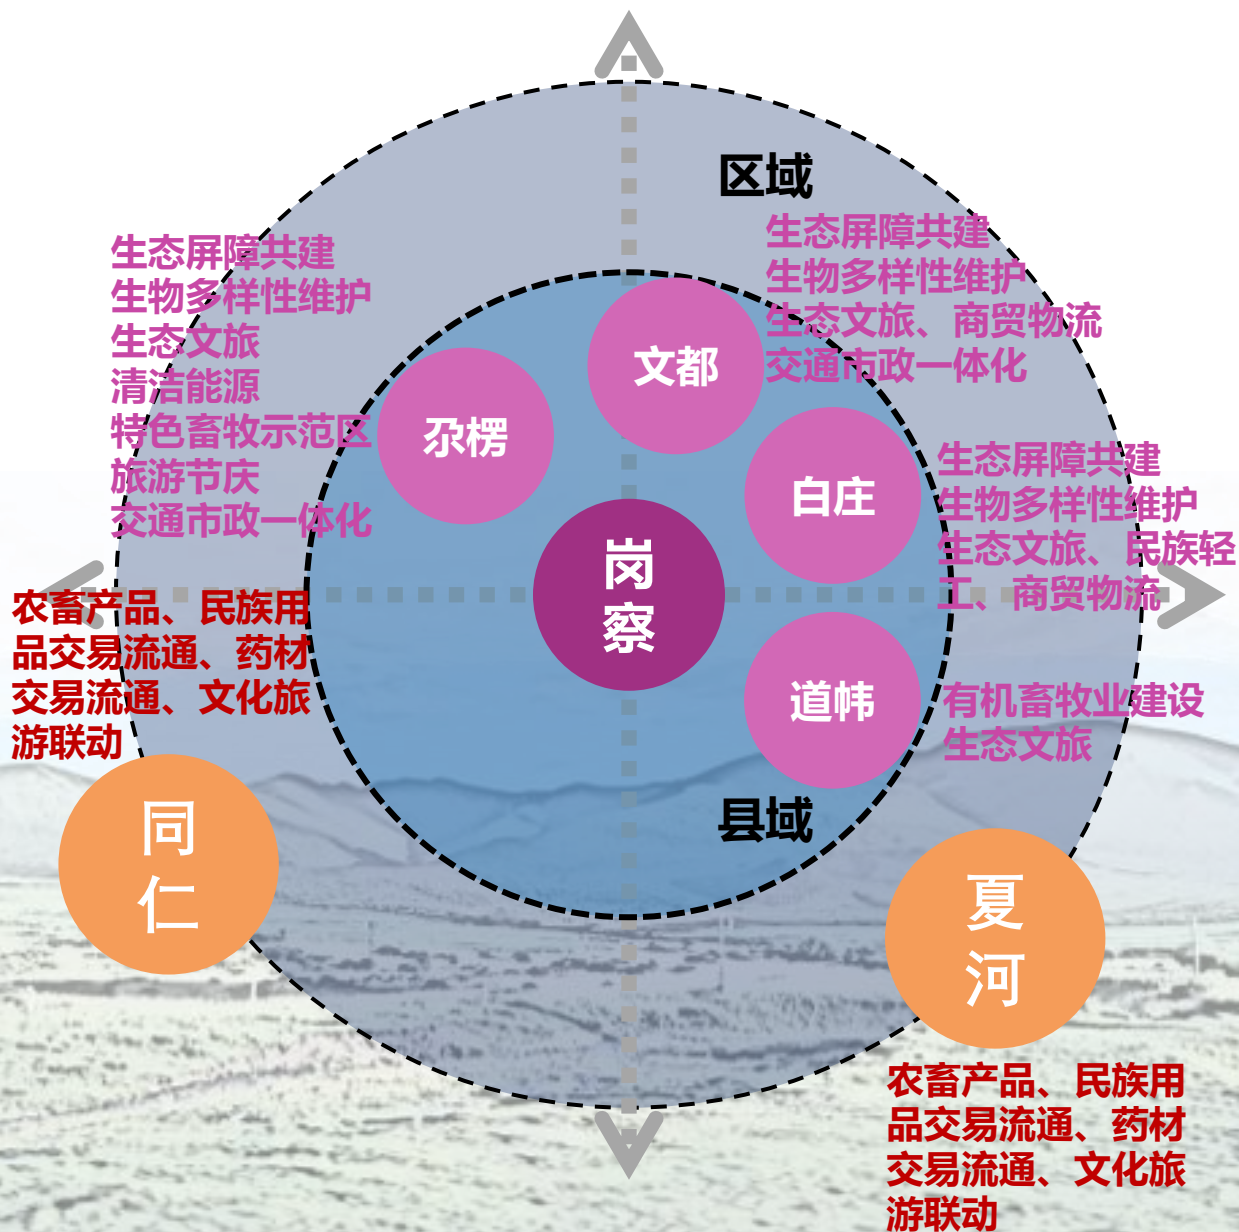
区域

生态屏障共建
生物多样性维护
生态文旅、商贸物流
交通市政一体化

生态屏障共建
生物多样性维护
生态文旅
清洁能源
特色畜牧示范区
旅游节庆
交通市政一体化

文都

尕楞

白庄

生态屏障共建
生物多样性维护
生态文旅、民族轻工、商贸物流

岗察

农畜产品、民族用品交易流通、药材交易流通、文化旅游联动

道帏

有机畜牧业建设
生态文旅

县域

同仁

夏河

农畜产品、民族用品交易流通、药材交易流通、文化旅游联动